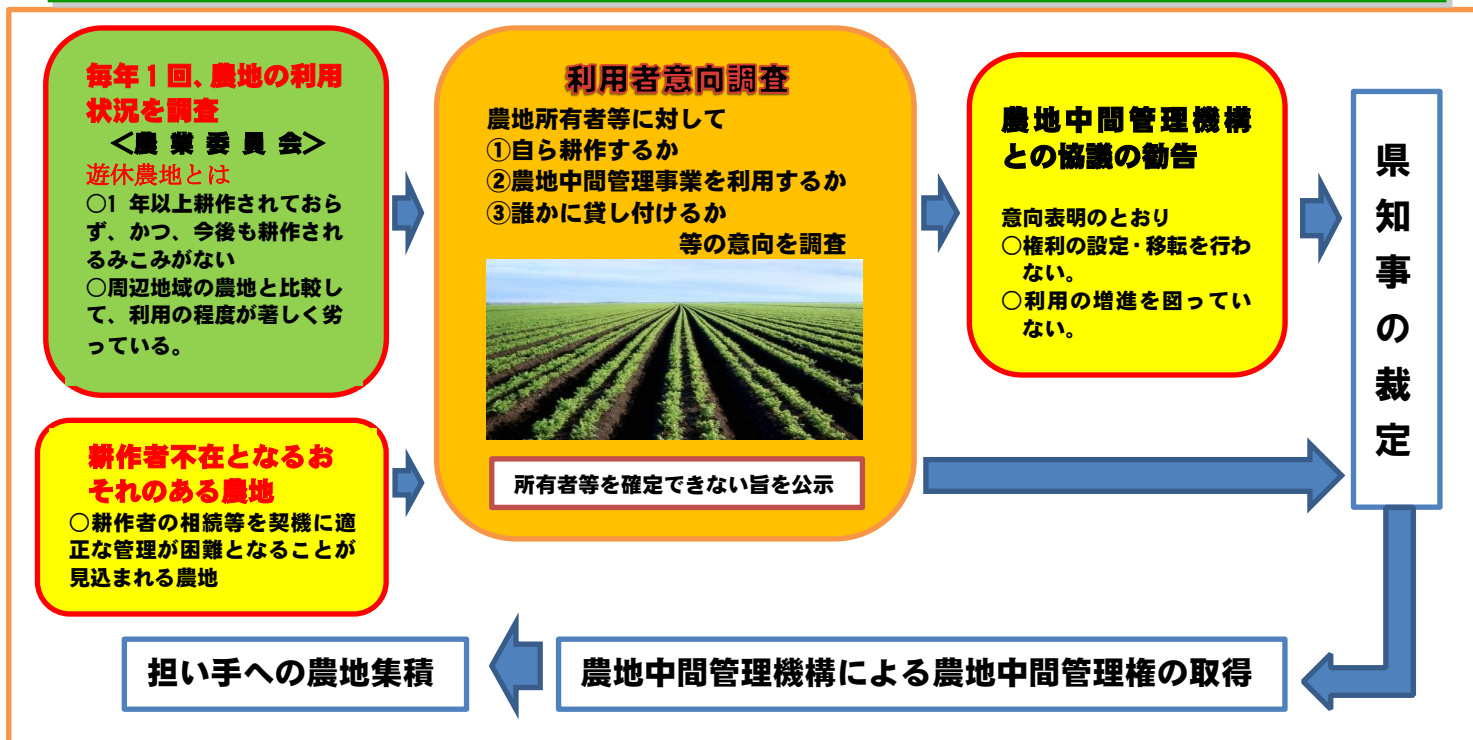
毎年１回、農地の利用状況を調査

＜農 業 委 員 会＞

遊休農地とは

○1 年以上耕作されておらず、かつ、今後も耕作されるみこみがない

○周辺地域の農地と比較して、利用の程度が著しく劣っている。

耕作者不在となるおそれのある農地

○耕作者の相続等を契機に適正な管理が困難となることが見込まれる農地

利用者意向調査

農地所有者等に対して
①自ら耕作するか
②農地中間管理事業を利用するか
③誰かに貸し付けるか
等の意向を調査

所有者等を確定できない旨を公示

農地中間管理機構との協議の勧告

意向表明のとおり
○権利の設定・移転を行わない。
○利用の増進を図っていない。

県知事の裁定

担い手への農地集積

農地中間管理機構による農地中間管理権の取得